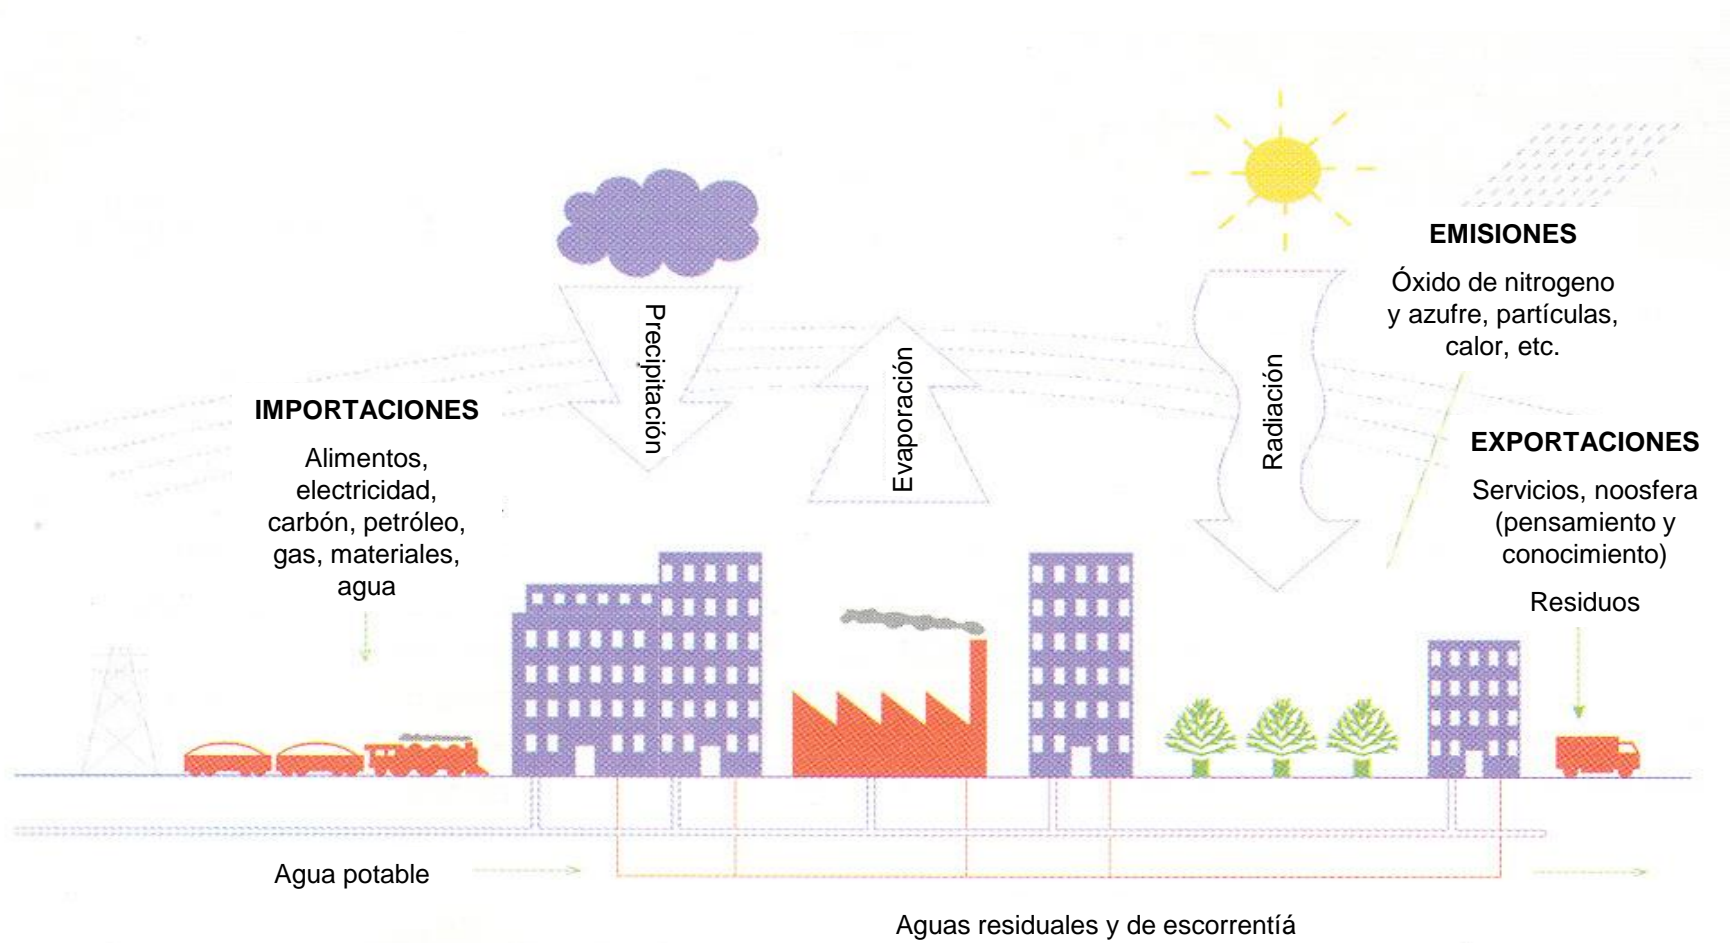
EMISIONES

Óxido de nitrogeno y azufre, partículas, calor, etc.

Precipitación

Evaporación

Radiación

IMPORTACIONES

Alimentos, electricidad, carbón, petróleo, gas, materiales, agua

EXPORTACIONES

Servicios, noosfera (pensamiento y conocimiento)

Residuos

Agua potable

Aguas residuales y de escorrentiá